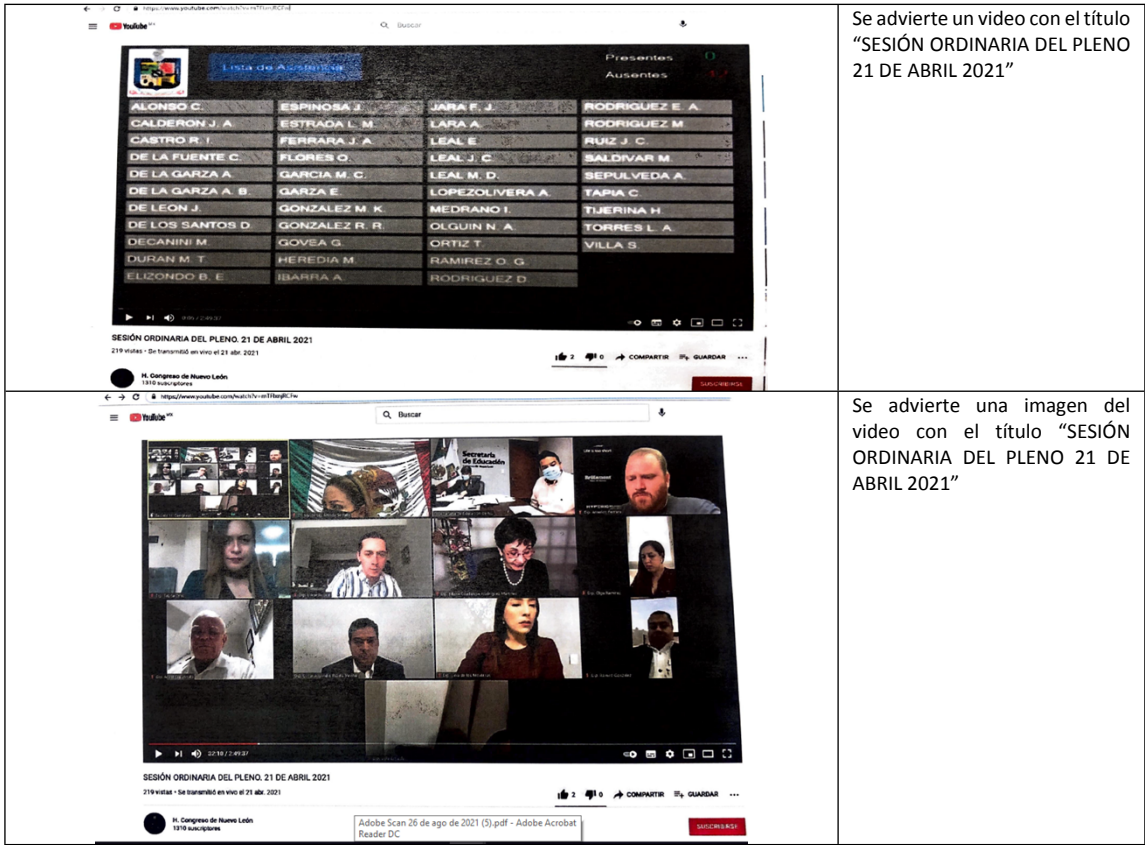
| | |
|---|---|
| https://www.youtube.com/watch?v=mTFbnjRCFw<br>YouTube MX<br>Buscar<br>Lista de Asistencia<br>Presentes 0<br>Ausentes 42<br>ALONSO C. ESPINOSA J. JARA F. J. RODRIGUEZ E. A.<br>CALDERON J. A. ESTRADA L. M. LARA A. RODRIGUEZ M.<br>CASTRO R. I. FERRARA J. A. LEAL E. RUIZ J. C.<br>DE LA FUENTE C. FLORES O. LEAL J. C. SALDIVAR M.<br>DE LA GARZA A. GARCIA M. C. LEAL M. D. SEPULVEDA A.<br>DE LA GARZA A. B. GARZA E. LOPEZOLIVERA A. TAPIA C.<br>DE LEON J. GONZALEZ M. K. MEDRANO I. TIJERINA H.<br>DE LOS SANTOS D. GONZALEZ R. R. OLGUIN N. A. TORRES L. A.<br>DECANINI M. GOVEA G. ORTIZ T. VILLA S.<br>DURAN M. T. HEREDIA M. RAMIREZ O. G.<br>ELIZONDO B. E. IBARRA A. RODRIGUEZ D.<br>SESIÓN ORDINARIA DEL PLENO. 21 DE ABRIL 2021<br>219 vistas • Se transmitió en vivo el 21 abr. 2021<br>2 0 COMPARTIR GUARDAR<br>H. Congreso de Nuevo León<br>1310 suscriptores<br>SUSCRIBIRSE | Se advierte un video con el título "SESIÓN ORDINARIA DEL PLENO 21 DE ABRIL 2021" |
| https://www.youtube.com/watch?v=mTFbnjRCFw<br>YouTube MX<br>Buscar<br>Secretaría de Educación<br>02:10 / 2:49:37<br>SESIÓN ORDINARIA DEL PLENO. 21 DE ABRIL 2021<br>219 vistas • Se transmitió en vivo el 21 abr. 2021<br>2 0 COMPARTIR GUARDAR<br>H. Congreso de Nuevo León<br>1310 suscriptores<br>Adobe Scan 26 de ago de 2021 (5).pdf - Adobe Acrobat Reader DC<br>SUSCRIBIRSE | Se advierte una imagen del video con el título "SESIÓN ORDINARIA DEL PLENO 21 DE ABRIL 2021" |